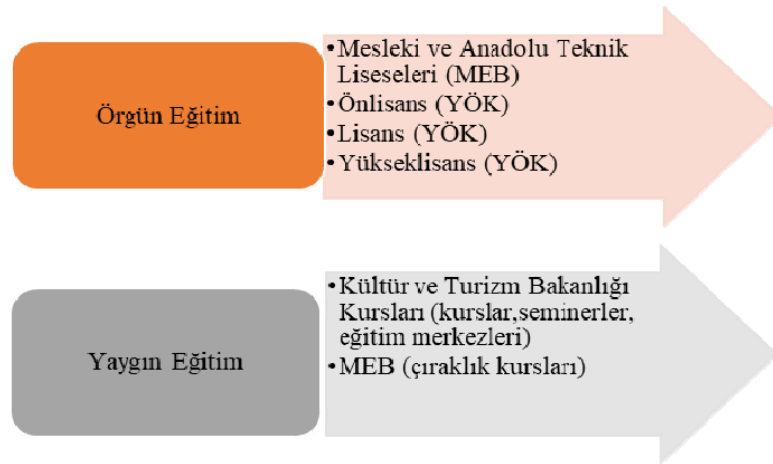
Örgün Eğitim

•Mesleki ve Anadolu Teknik Liseseleri (MEB)
•Önlisans (YÖK)
•Lisans (YÖK)
•Yükseklisans (YÖK)

Yaygın Eğitim

•Kültür ve Turizm Bakanlığı Kursları (kurslar,seminerler, eğitim merkezleri)
•MEB (çıraklık kursları)